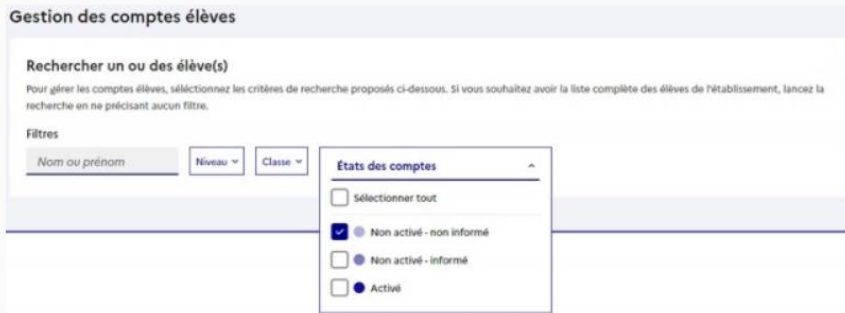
Gestion des comptes élèves

Rechercher un ou des élève(s)

Pour gérer les comptes élèves, séléctionnez les critères de recherche proposés ci-dessous. Si vous souhaitez avoir la liste complète des élèves de l'établissement, lancez la recherche en ne précisant aucun filtre.

Filtres

Nom ou prénom

Niveau

Classe

États des comptes

Sélectionner tout

Non activé - non informé

Non activé - informé

Activé